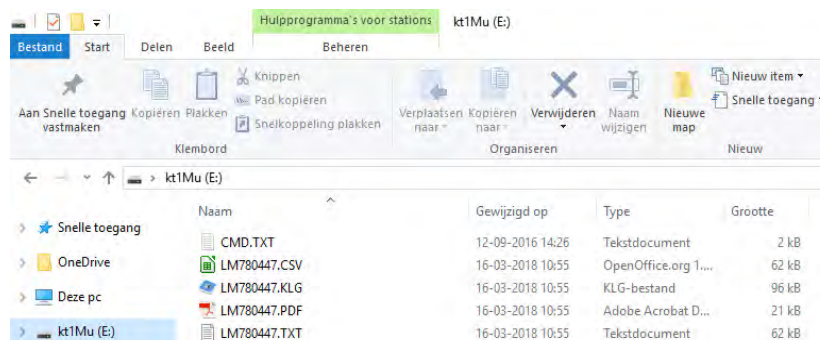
Hulpprogramma's voor stations   kt1Mu (E:)

Bestand   Start   Delen   Beeld   Beheren

Aan Snelle toegang vastmaken   Kopiëren   Plakken   Knippen   Pad kopiëren   Snelkoppeling plakken
Klembord

Verplaatsen naar   Kopiëren naar   Verwijderen   Naam wijzigen
Organiseren

Nieuwe map   Nieuw item ▾   Snelle toegang ▾
Nieuw

← → ▾ ↑ > kt1Mu (E:)

> Snelle toegang
> OneDrive
> Deze pc
> kt1Mu (E:)

| Naam | Gewijzigd op | Type | Grootte |
|---|---|---|---|
| CMD.TXT | 12-09-2016 14:26 | Tekstdocument | 2 kB |
| LM780447.CSV | 16-03-2018 10:55 | OpenOffice.org 1.... | 62 kB |
| LM780447.KLG | 16-03-2018 10:55 | KLG-bestand | 96 kB |
| LM780447.PDF | 16-03-2018 10:55 | Adobe Acrobat D... | 21 kB |
| LM780447.TXT | 16-03-2018 10:55 | Tekstdocument | 62 kB |